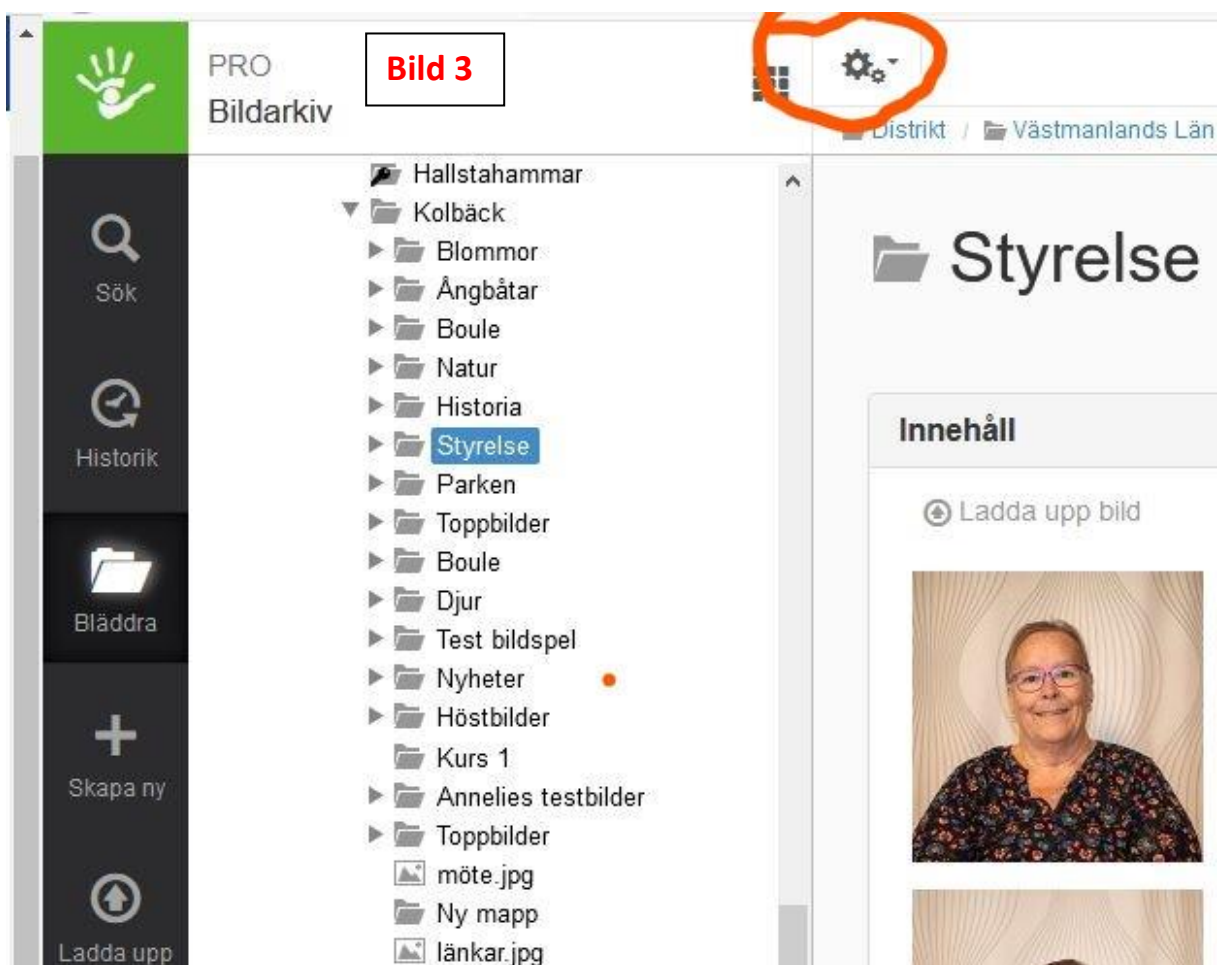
PRO
Bildarkiv

Bild 3

Distrikt / Västmanlands Län

Sök
Historik
Bläddra
Skapa ny
Ladda upp

Hallstahammar
Kolbäck
Blommor
Ångbåtar
Boule
Natur
Historia
Styrelse
Parken
Toppbilder
Boule
Djur
Test bildspel
Nyheter
Höstbilder
Kurs 1
Annelies testbilder
Toppbilder
möte.jpg
Ny mapp
länkar.jpg

Styrelse

Innehåll

Ladda upp bild